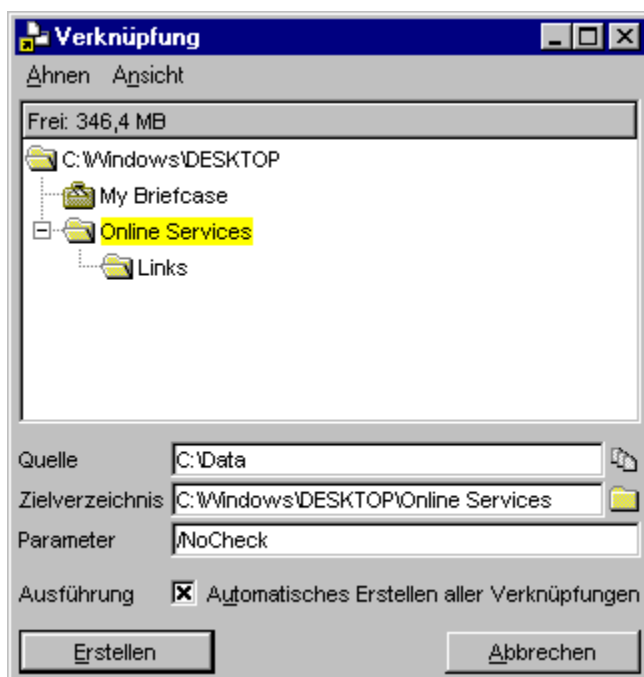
Verknüpfung

Ahnen Ansicht

Frei: 346,4 MB

C:\Windows\DESKTOP

My Briefcase

Online Services

Links

Quelle C:\Data

Zielverzeichnis C:\Windows\DESKTOP\Online Services

Parameter /NoCheck

Ausführung Automatisches Erstellen aller Verknüpfungen

Erstellen Abbrechen